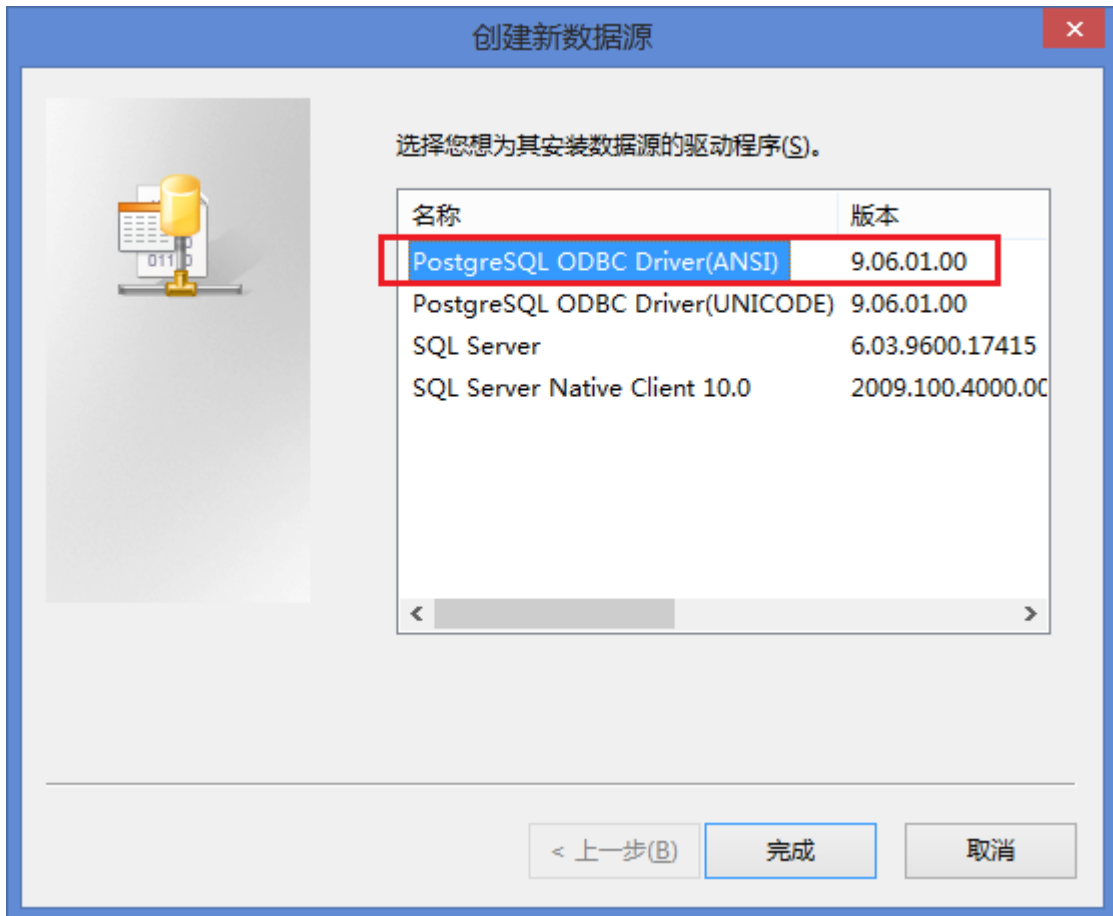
创建新数据源

选择您想为其安装数据源的驱动程序(S)。

| 名称 | 版本 |
|---|---|
| PostgreSQL ODBC Driver(ANSI) | 9.06.01.00 |
| PostgreSQL ODBC Driver(UNICODE) | 9.06.01.00 |
| SQL Server | 6.03.9600.17415 |
| SQL Server Native Client 10.0 | 2009.100.4000.0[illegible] |

< 上一步(B)
完成
取消